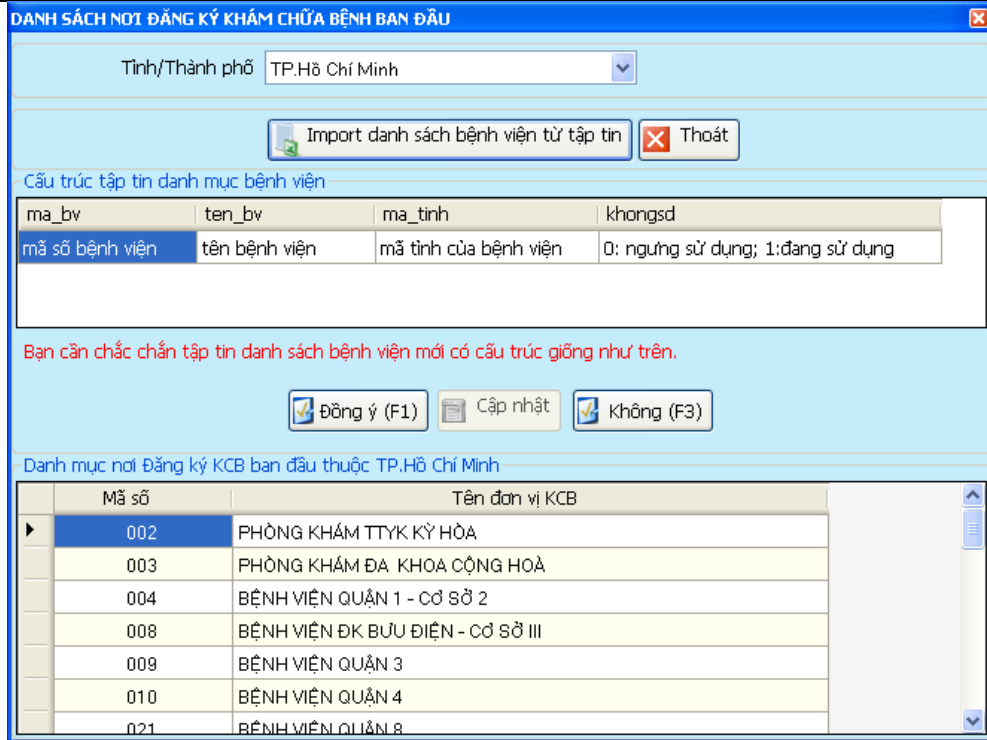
DANH SÁCH NƠI ĐĂNG KÝ KHÁM CHỮA BỆNH BAN ĐẦU

Tỉnh/Thành phố TP.Hồ Chí Minh

Import danh sách bệnh viện từ tập tin
Thoát

Cấu trúc tập tin danh mục bệnh viện

| ma_bv | ten_bv | ma_tinh | khongsd |
|---|---|---|---|
| mã số bệnh viện | tên bệnh viện | mã tỉnh của bệnh viện | 0: ngưng sử dụng; 1:đang sử dụng |

Bạn cần chắc chắn tập tin danh sách bệnh viện mới có cấu trúc giống như trên.

Đồng ý (F1)
Cập nhật
Không (F3)

Danh mục nơi Đăng ký KCB ban đầu thuộc TP.Hồ Chí Minh

| Mã số | Tên đơn vị KCB |
|---|---|
| 002 | PHÒNG KHÁM TTYK KỲ HÒA |
| 003 | PHÒNG KHÁM ĐA KHOA CỘNG HOÀ |
| 004 | BỆNH VIỆN QUẬN 1 - CƠ SỞ 2 |
| 008 | BỆNH VIỆN ĐK BƯU ĐIỆN - CƠ SỞ III |
| 009 | BỆNH VIỆN QUẬN 3 |
| 010 | BỆNH VIỆN QUẬN 4 |
| 021 | BỆNH VIỆN QUẬN 8 |